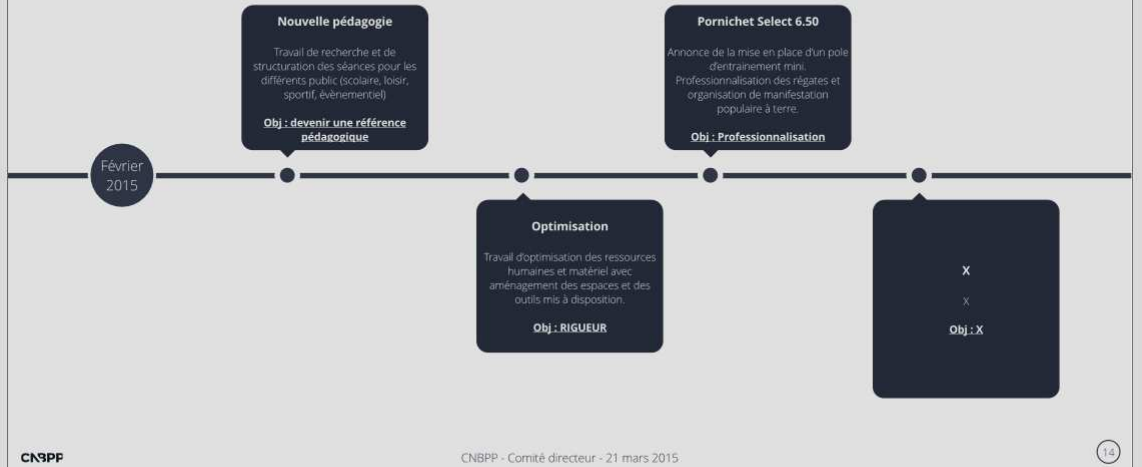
Février 2015

Nouvelle pédagogie

Travail de recherche et de structuration des séances pour les différents public (scolaire, loisir, sportif, évènementiel)

Obj : devenir une référence pédagogique

Optimisation

Travail d'optimisation des ressources humaines et matériel avec aménagement des espaces et des outils mis à disposition.

Obj : RIGUEUR

Pornichet Select 6.50

Annonce de la mise en place d'un pole d'entrainement mini. Professionnalisation des régates et organisation de manifestation populaire à terre.

Obj : Professionnalisation

X

X

Obj : X

CNBPP

CNBPP - Comité directeur - 21 mars 2015

14